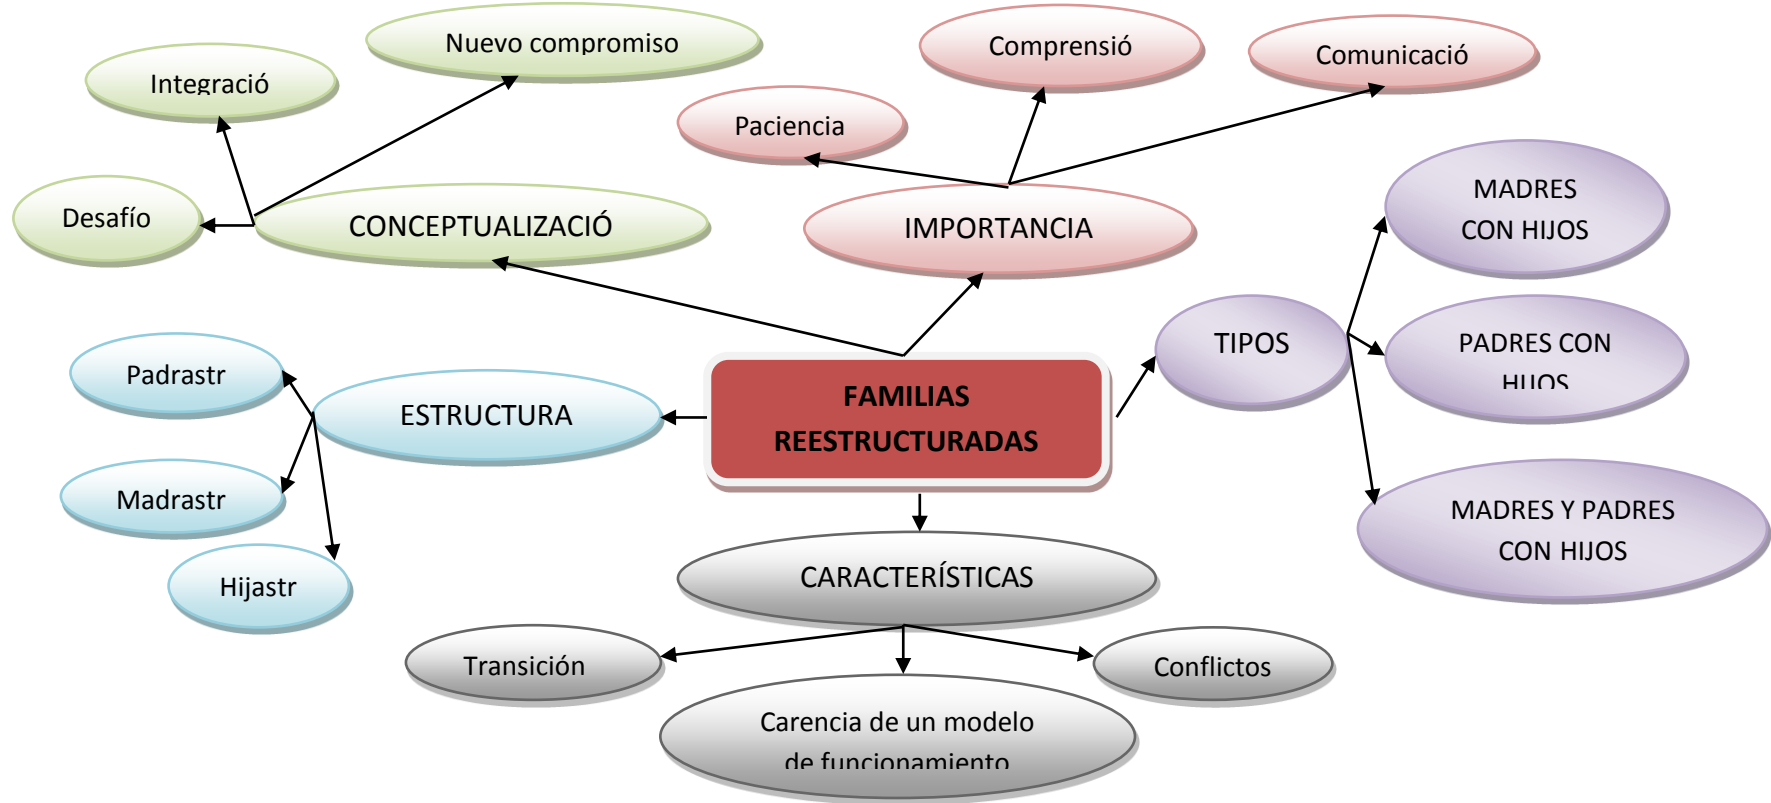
FAMILIAS REESTRUCTURADAS

CONCEPTUALIZACIÓ

Desafío

Integració

Nuevo compromiso

IMPORTANCIA

Paciencia

Comprensió

Comunicació

TIPOS

MADRES CON HIJOS

PADRES CON HIJOS

MADRES Y PADRES CON HIJOS

ESTRUCTURA

Padrastr

Madrastr

Hijastr

CARACTERÍSTICAS

Transición

Carencia de un modelo de funcionamiento

Conflictos